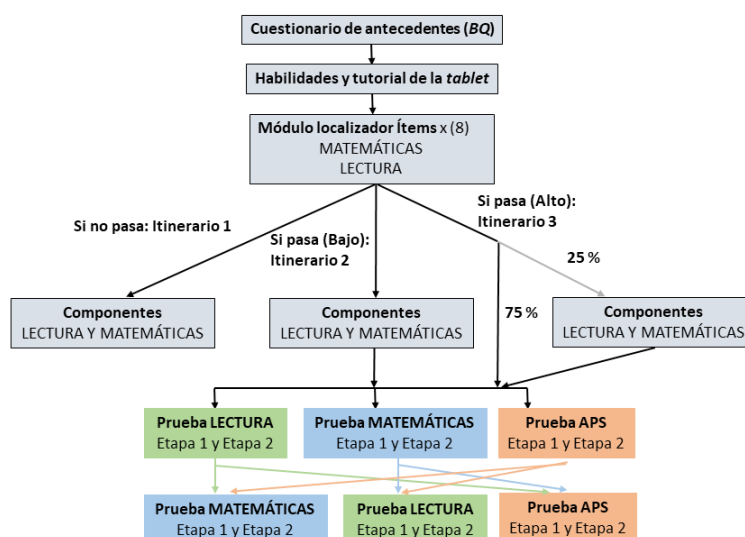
Cuestionario de antecedentes (*BQ*)

Habilidades y tutorial de la *tablet*

Módulo localizador Ítems x (8)
MATEMÁTICAS
LECTURA

Si no pasa: Itinerario 1

Si pasa (Bajo): Itinerario 2

Si pasa (Alto): Itinerario 3

25 %

75 %

Componentes
LECTURA Y MATEMÁTICAS

Componentes
LECTURA Y MATEMÁTICAS

Componentes
LECTURA Y MATEMÁTICAS

Prueba LECTURA
Etapa 1 y Etapa 2

Prueba MATEMÁTICAS
Etapa 1 y Etapa 2

Prueba APS
Etapa 1 y Etapa 2

Prueba MATEMÁTICAS
Etapa 1 y Etapa 2

Prueba LECTURA
Etapa 1 y Etapa 2

Prueba APS
Etapa 1 y Etapa 2